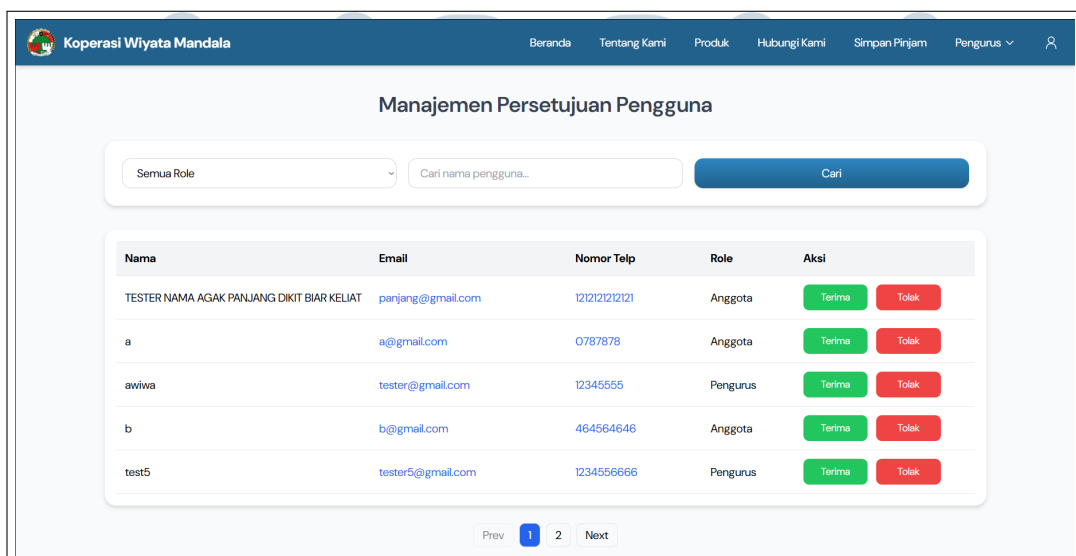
Koperasi Wiyata Mandala

Beranda Tentang Kami Produk Hubungi Kami Simpan Pinjam Pengurus

Manajemen Persetujuan Pengguna

Semua Role

Cari nama pengguna...

Cari

| Nama | Email | Nomor Telp | Role | Aksi |
|---|---|---|---|---|
| TESTER NAMA AGAK PANJANG DIKIT BIAR KELIAT | panjang@gmail.com | 1212121212121 | Anggota | Terima Tolak |
| a | a@gmail.com | 0787878 | Anggota | Terima Tolak |
| awiwa | tester@gmail.com | 12345555 | Pengurus | Terima Tolak |
| b | b@gmail.com | 464564646 | Anggota | Terima Tolak |
| test5 | tester5@gmail.com | 1234556666 | Pengurus | Terima Tolak |

Prev 1 2 Next